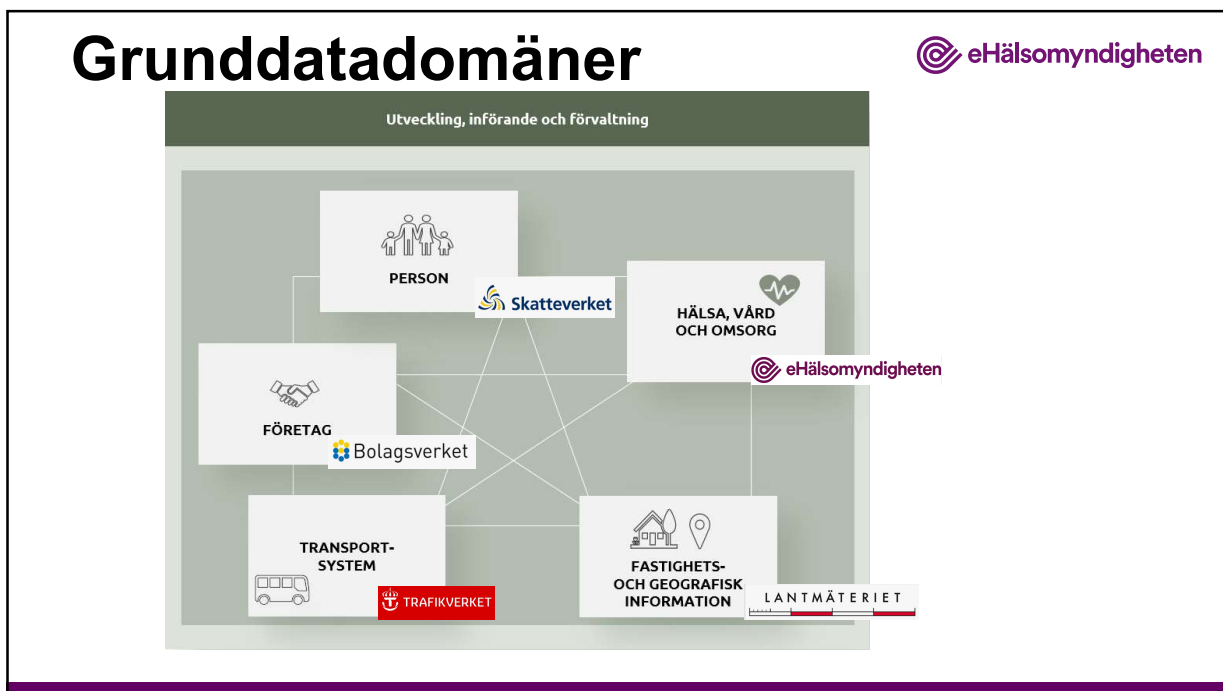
Grunddatadomäner

eHälsomyndigheten

Utveckling, införande och förvaltning

PERSON

Skatteverket

HÄLSA, VÅRD OCH OMSORG

eHälsomyndigheten

FÖRETAG

Bolagsverket

TRANSPORT-SYSTEM

TRAFIKVERKET

FASTIGHETS- OCH GEOGRAFISK INFORMATION

LANTMÄTERIET